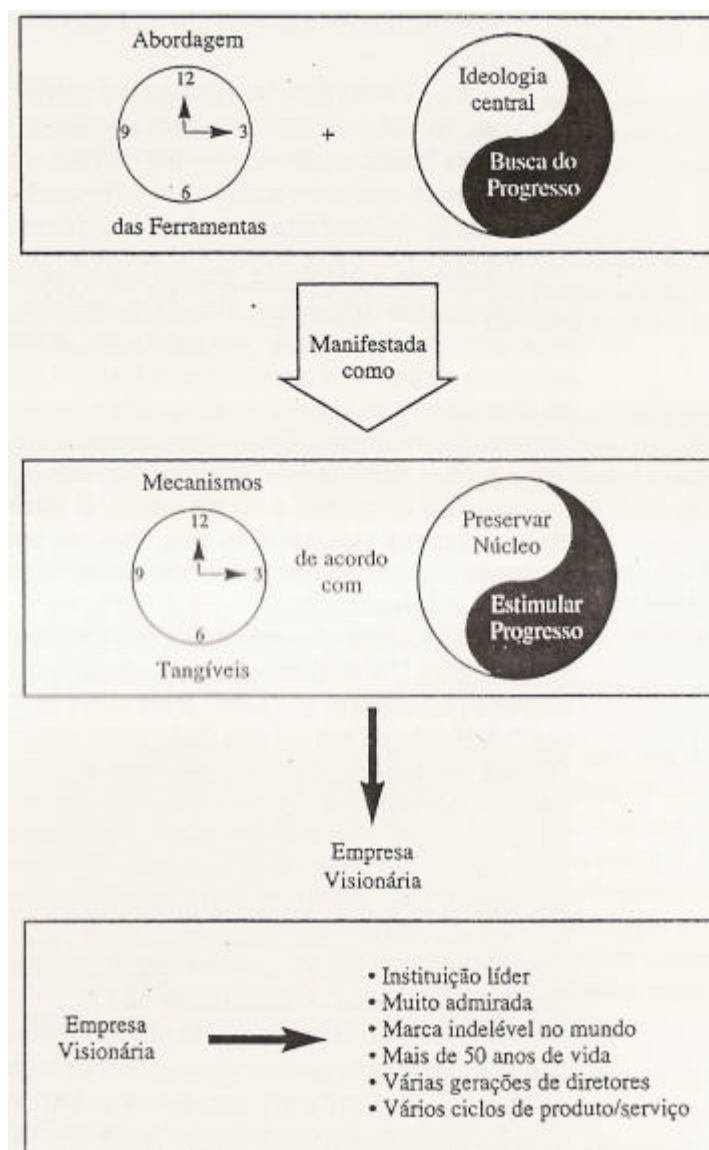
Abordagem

12
9
3
6

das Ferramentas

+

Ideologia central

Busca do Progresso

Manifestada como

Mecanismos

12
9
3
6

Tangíveis

de acordo com

Preservar Núcleo

Estimular Progresso

Empresa Visionária

Empresa Visionária

• Instituição líder
• Muito admirada
• Marca indelével no mundo
• Mais de 50 anos de vida
• Várias gerações de diretores
• Vários ciclos de produto/serviço